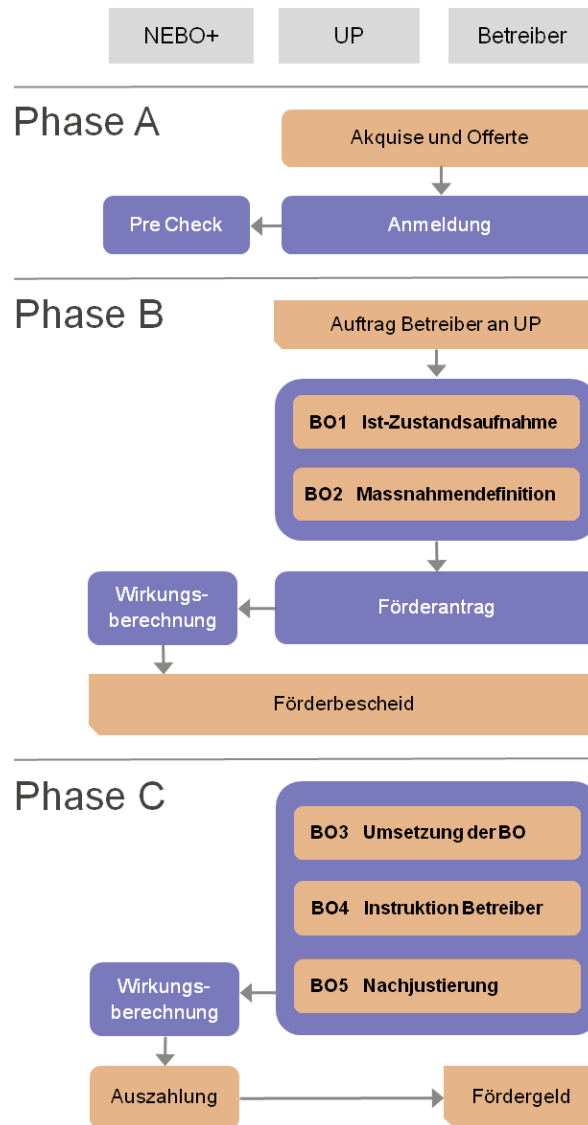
NEBO+ UP Betreiber

Phase A

Akquise und Offerte

Pre Check

Anmeldung

Phase B

Auftrag Betreiber an UP

BO1 Ist-Zustandsaufnahme

BO2 Massnahmendefinition

Wirkungsberechnung

Förderantrag

Förderbescheid

Phase C

BO3 Umsetzung der BO

BO4 Instruktion Betreiber

Wirkungsberechnung

BO5 Nachjustierung

Auszahlung

Fördergeld